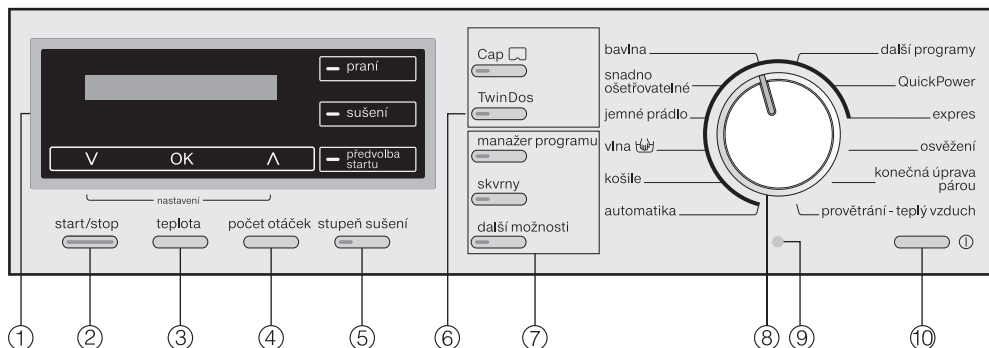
praní

sušení

V OK Λ

předvolba startu

nastavení

start/stop

teplota

počet otáček

stupeň sušení

Cap

TwinDos

manažer programu

skvrny

další možnosti

bavlna

snadno ošetřovatelné

jemné prádlo

vlna

košile

automatika

další programy

QuickPower

expres

osvěžení

konečná úprava párou

provětrání - teplý vzduch

①

②

③

④

⑤

⑥

⑦

⑧

⑨

⑩